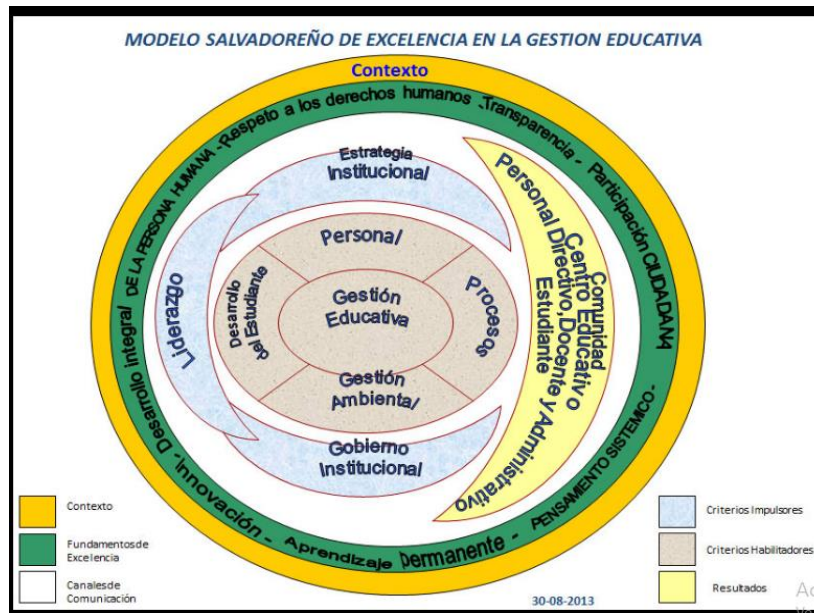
MODELO SALVADOREÑO DE EXCELENCIA EN LA GESTION EDUCATIVA

Contexto

Respeto a los derechos humanos - Transparencia - Participación CIUDADANA - PENSAMIENTO SISTEMICO - Aprendizaje permanente - Innovación - Desarrollo integral DE LA PERSONA HUMANA -

Estrategia Institucional

Liderazgo

Persona/

Desarrollo del Estudiante

Gestión Educativa

Procesos

Gestión Ambiental

Gobierno Institucional

Personal Directivo, Docente y Administrativo

Comunidad Centro Educativo Estudiante

Contexto

Fundamentos de Excelencia

Canales de Comunicación

Criterios Impulsores

Criterios Habilitadores

Resultados

30-08-2013